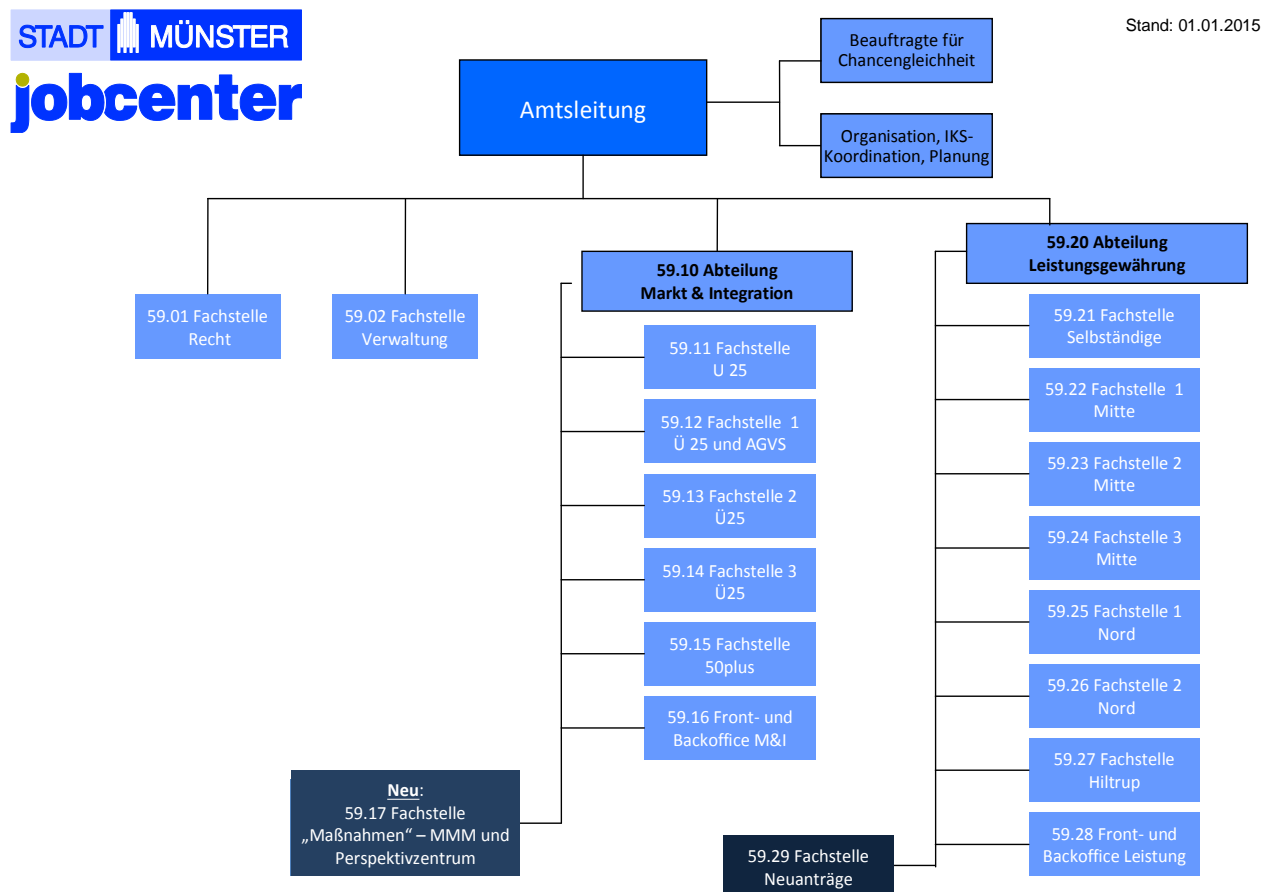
STADT MÜNSTER
jobcenter

Stand: 01.01.2015

Amtsleitung

Beauftragte für Chancengleichheit

Organisation, IKS-Koordination, Planung

59.01 Fachstelle Recht

59.02 Fachstelle Verwaltung

59.10 Abteilung Markt & Integration

59.11 Fachstelle U 25

59.12 Fachstelle 1 Ü 25 und AGVS

59.13 Fachstelle 2 Ü25

59.14 Fachstelle 3 Ü25

59.15 Fachstelle 50plus

59.16 Front- und Backoffice M&I

Neu: 59.17 Fachstelle „Maßnahmen“ – MMM und Perspektivzentrum

59.20 Abteilung Leistungsgewährung

59.21 Fachstelle Selbständige

59.22 Fachstelle 1 Mitte

59.23 Fachstelle 2 Mitte

59.24 Fachstelle 3 Mitte

59.25 Fachstelle 1 Nord

59.26 Fachstelle 2 Nord

59.27 Fachstelle Hiltrup

59.28 Front- und Backoffice Leistung

59.29 Fachstelle Neuanträge